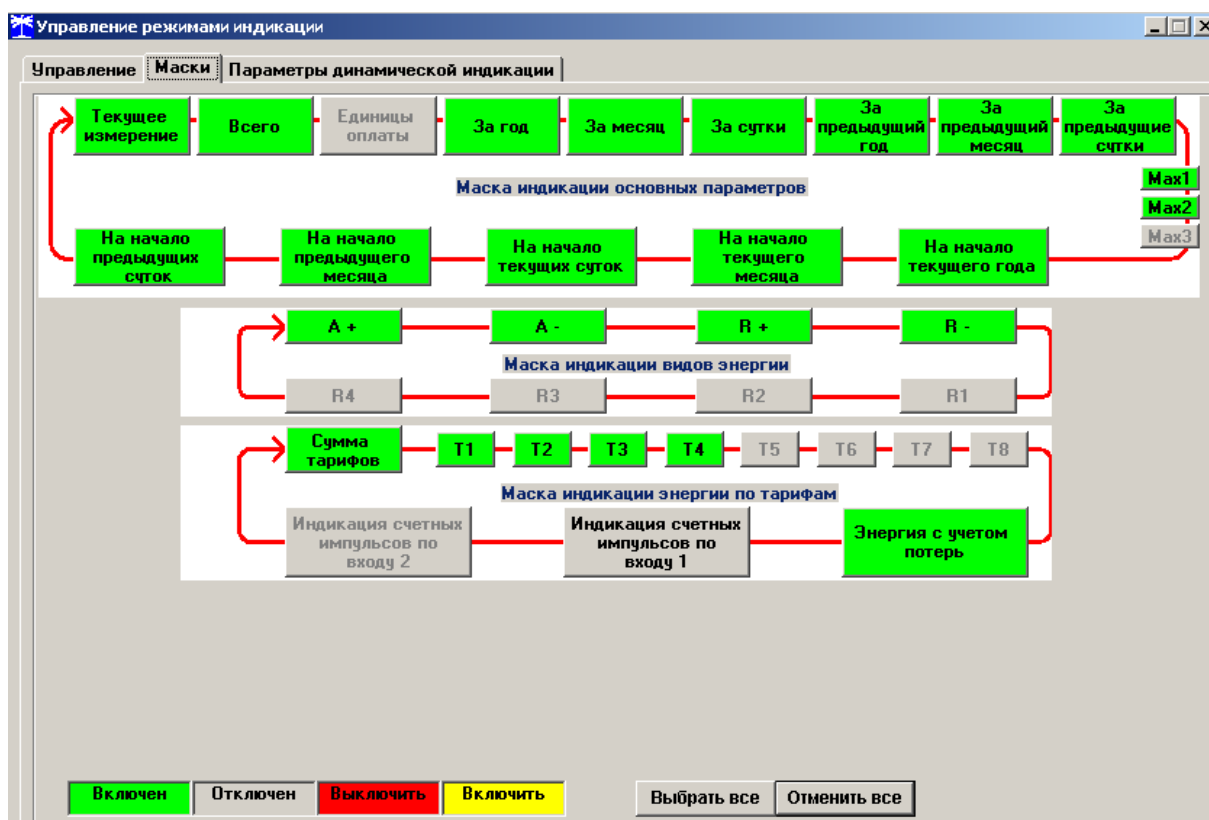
Управление режимами индикации

Управление | Маски | Параметры динамической индикации

Текущее измерение
Всего
Единицы оплаты
За год
За месяц
За сутки
За предыдущий год
За предыдущий месяц
За предыдущие сутки

Маска индикации основных параметров

Max1
Max2
Max3

На начало предыдущих суток
На начало предыдущего месяца
На начало текущих суток
На начало текущего месяца
На начало текущего года

A +
A -
R +
R -

Маска индикации видов энергии

R4
R3
R2
R1

Сумма тарифов
T1
T2
T3
T4
T5
T6
T7
T8

Маска индикации энергии по тарифам

Индикация счетных импульсов по входу 2
Индикация счетных импульсов по входу 1
Энергия с учетом потерь

Включен
Отключен
Выключить
Включить

Выбрать все
Отменить все